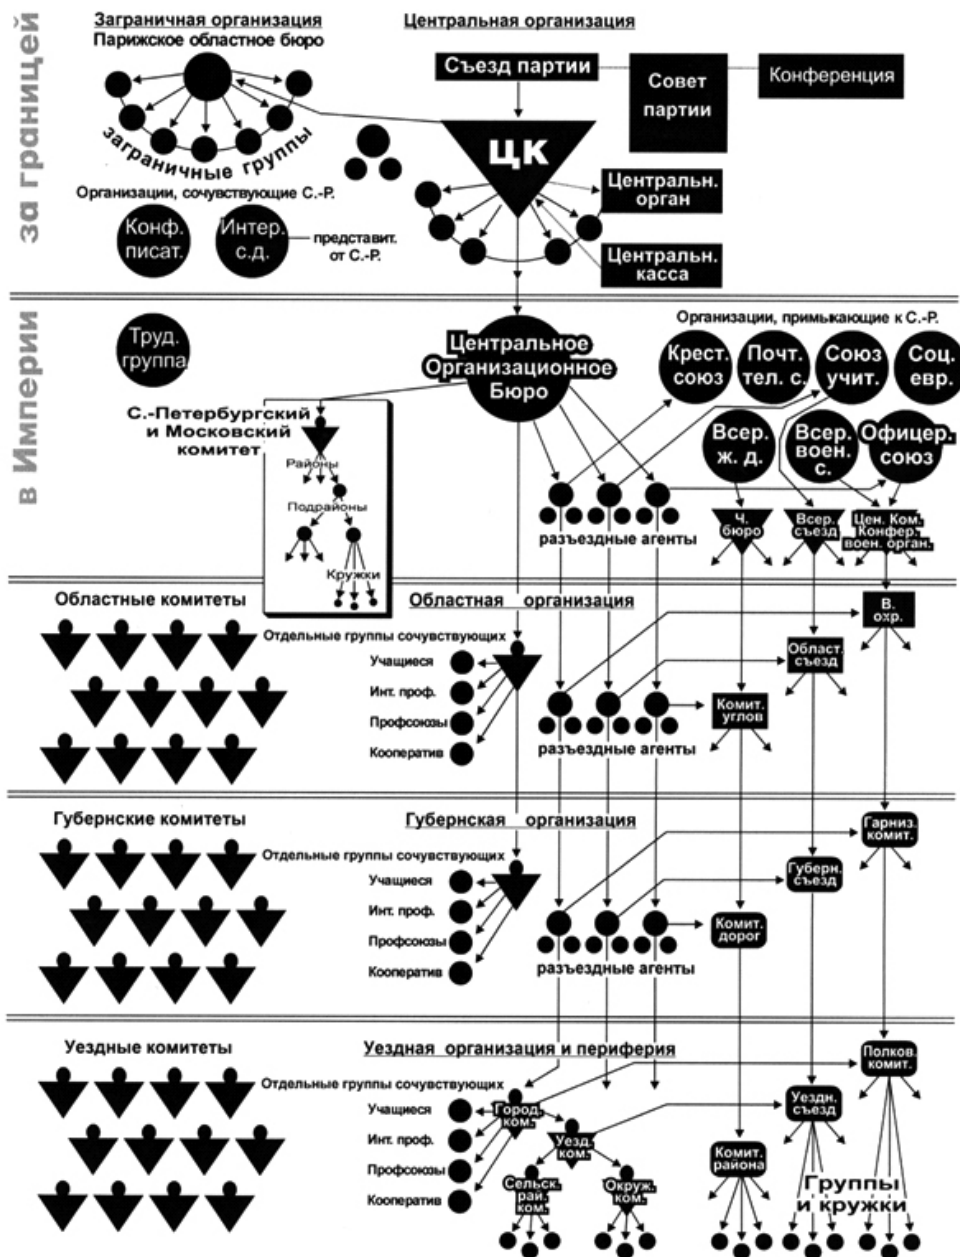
за границей

Заграничная организация
Парижское областное бюро

заграничные группы

Организации, сочувствующие С.-Р.

Конф. писат.

Интер. с.д.

представит. от С.-Р.

Центральная организация

Съезд партии

Совет партии

Конференция

ЦК

Центральн. орган

Центральн. касса

в Империи

Труд. группа

Центральное Организационное Бюро

Организации, примыкающие к С.-Р.

Крест. союз

Почт. тел. с.

Союз учит.

Соц. евр.

Всер. ж. д.

Всер. воен. с.

Офицер. союз

С.-Петербургский и Московский комитет

Районы

Подрайоны

Кружки

разъездные агенты

Ч. бюро

Всер. съезд

Цен. Ком. Конфер. воен. орган.

Областные комитеты

Областная организация

Отдельные группы сочувствующих

Учащиеся

Инт. проф.

Профсоюзы

Кооператив

разъездные агенты

Комит. углов

Област. съезд

В. охр.

Губернские комитеты

Губернская организация

Отдельные группы сочувствующих

Учащиеся

Инт. проф.

Профсоюзы

Кооператив

разъездные агенты

Комит. дорог

Губерн. съезд

Гарниз. комит.

Уездные комитеты

Уездная организация и периферия

Отдельные группы сочувствующих

Учащиеся

Инт. проф.

Профсоюзы

Кооператив

Город. ком.

Уезд. ком.

Сельск. рай. ком.

Окруж. ком.

Комит. района

Уездн. съезд

Полков. комит.

Группы и кружки